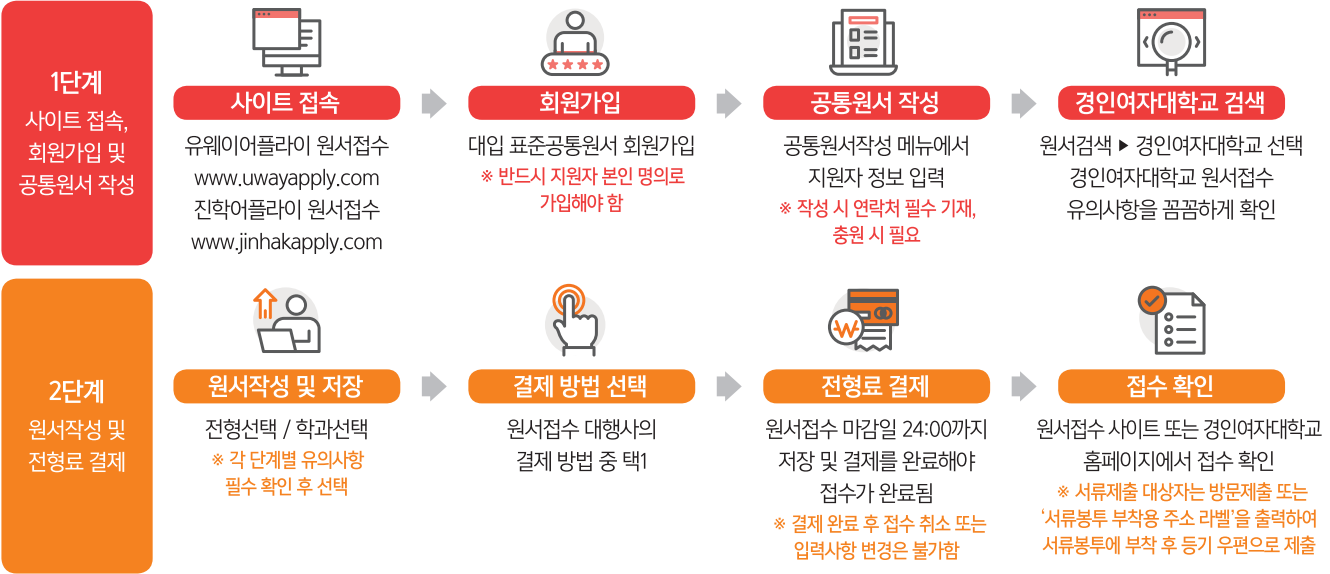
1단계
사이트 접속, 회원가입 및 공통원서 작성

사이트 접속
유웨이어플라이 원서접수
www.uwayapply.com
진학어플라이 원서접수
www.jinhakapply.com

회원가입
대입 표준공통원서 회원가입
※ 반드시 지원자 본인 명의로 가입해야 함

공통원서 작성
공통원서작성 메뉴에서 지원자 정보 입력
※ 작성 시 연락처 필수 기재, 충원 시 필요

경인여자대학교 검색
원서검색 ▶ 경인여자대학교 선택
경인여자대학교 원서접수 유의사항을 꼼꼼하게 확인

2단계
원서작성 및 전형료 결제

원서작성 및 저장
전형선택 / 학과선택
※ 각 단계별 유의사항 필수 확인 후 선택

결제 방법 선택
원서접수 대행사의 결제 방법 중 택1

전형료 결제
원서접수 마감일 24:00까지 저장 및 결제를 완료해야 접수가 완료됨
※ 결제 완료 후 접수 취소 또는 입력사항 변경은 불가함

접수 확인
원서접수 사이트 또는 경인여자대학교 홈페이지에서 접수 확인
※ 서류제출 대상자는 방문제출 또는 '서류봉투 부착용 주소 라벨'을 출력하여 서류봉투에 부착 후 등기 우편으로 제출